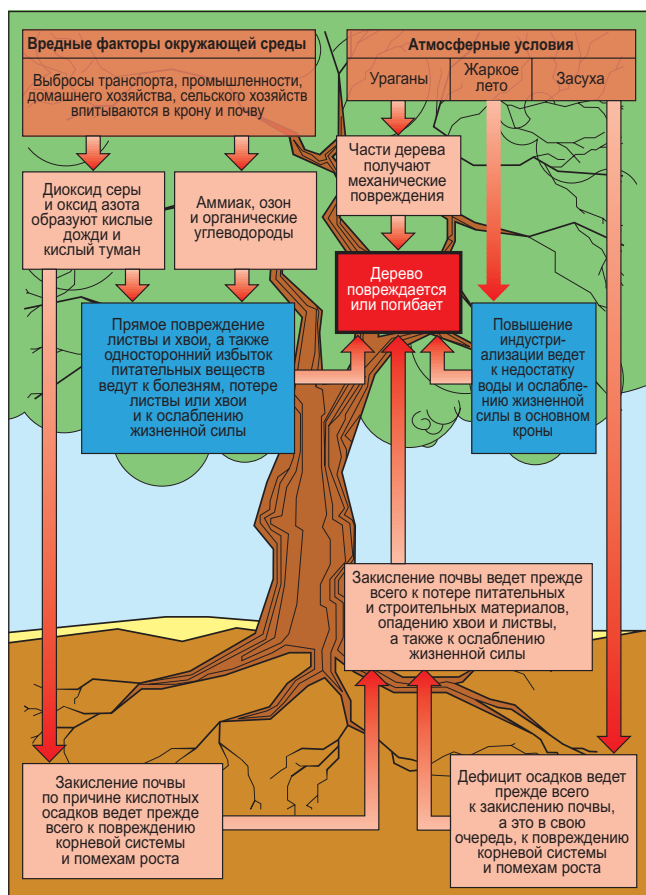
Вредные факторы окружающей среды

Выбросы транспорта, промышленности, домашнего хозяйства, сельского хозяйств впитываются в крону и почву

Атмосферные условия

| Ураганы | Жаркое лето | Засуха |
|---|---|---|

Диоксид серы и оксид азота образуют кислые дожди и кислый туман

Аммиак, озон и органические углеводороды

Части дерева получают механические повреждения

Дерево повреждается или погибает

Прямое повреждение листвы и хвои, а также односторонний избыток питательных веществ ведут к болезням, потере листвы или хвои и к ослаблению жизненной силы

Повышение индустриализации ведет к недостатку воды и ослабление жизненной силы в основном кроны

Закисление почвы ведет прежде всего к потере питательных и строительных материалов, опадению хвои и листвы, а также к ослаблению жизненной силы

Закисление почвы по причине кислотных осадков ведет прежде всего к повреждению корневой системы и помехам роста

Дефицит осадков ведет прежде всего к закислению почвы, а это в свою очередь, к повреждению корневой системы и помехам роста